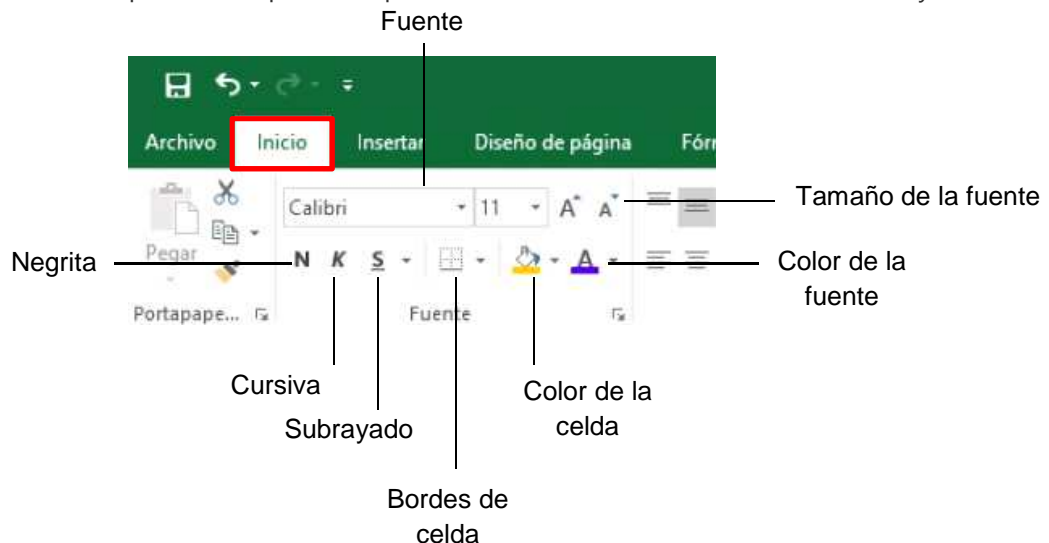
Fuente

Archivo Inicio Insertar Diseño de página Fór

Calibri 11 A A

Tamaño de la fuente

Pegar

Negrita N K S

Color de la fuente

Portapape... Fuente

Cursiva

Subrayado

Color de la celda

Bordes de celda